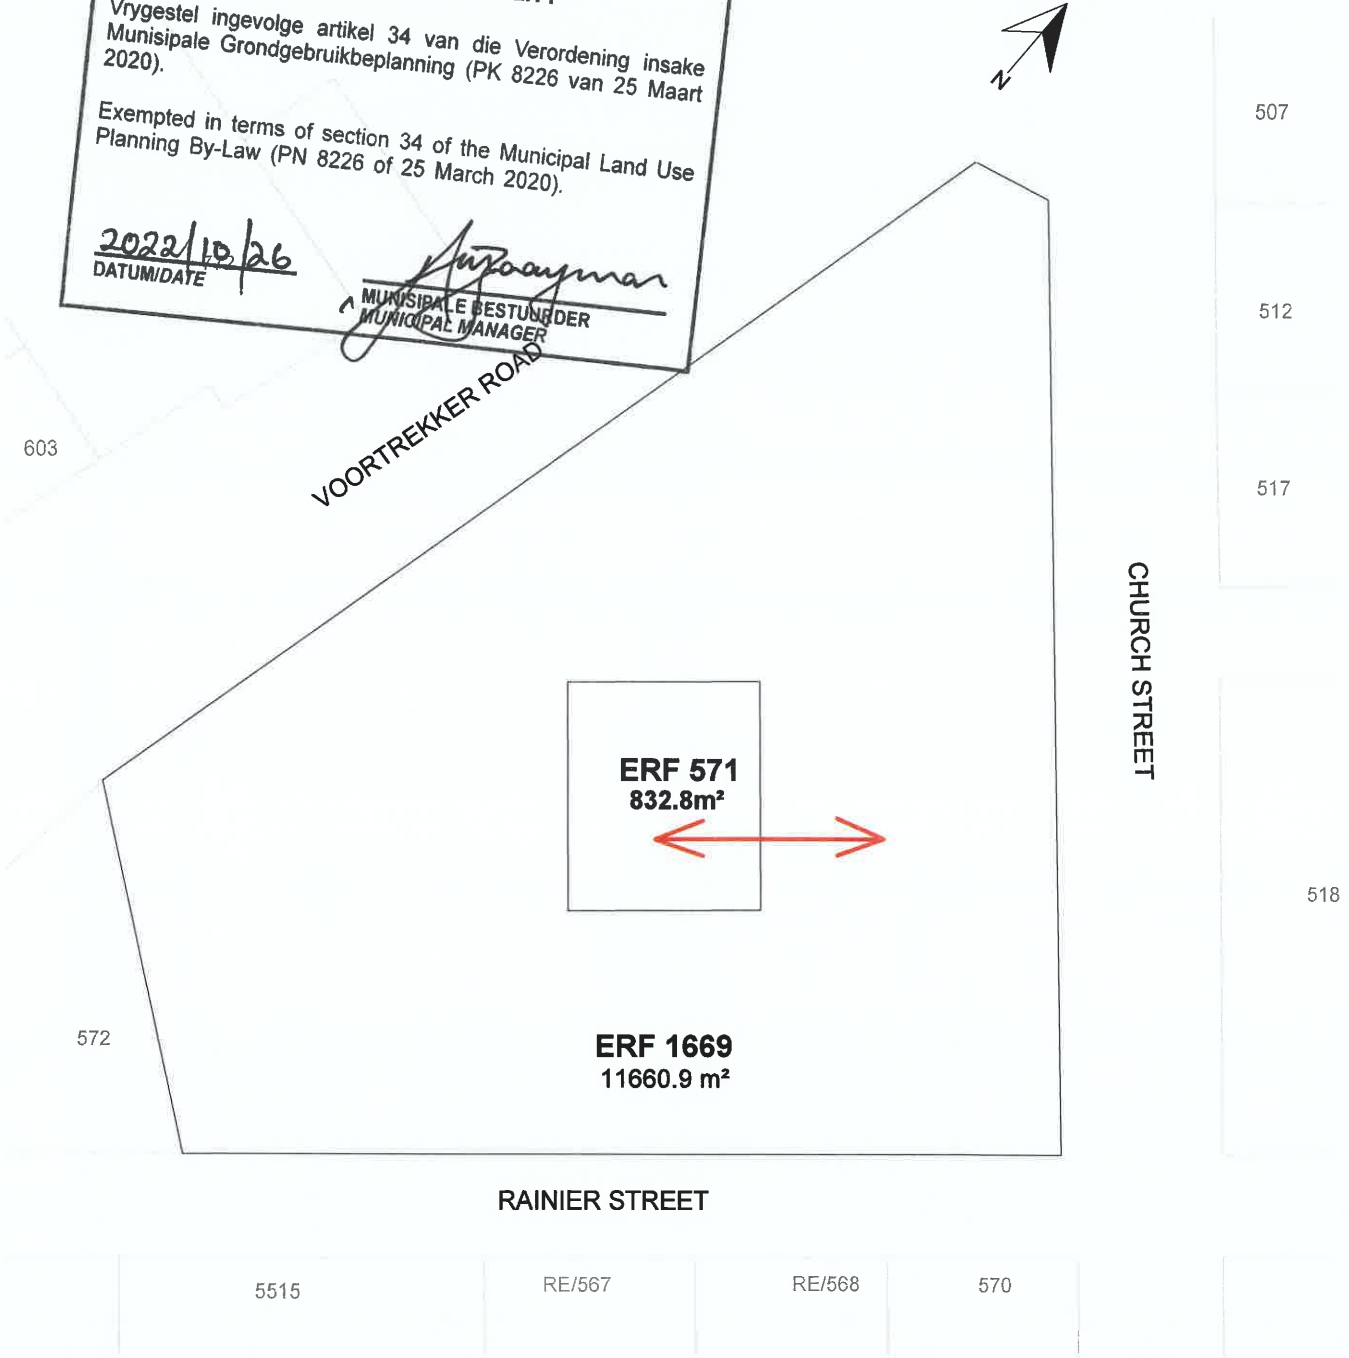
Vrygestel ingevolge artikel 34 van die Verordening insake Munisipale Grondgebruikbeplanning (PK 8226 van 25 Maart 2020).

Exempted in terms of section 34 of the Municipal Land Use Planning By-Law (PN 8226 of 25 March 2020).

2022/10/26
DATUM/DATE

MUNISIPALE BESTUURDER
MUNICIPAL MANAGER

N

507

512

517

518

603

VOORTREKKER ROAD

CHURCH STREET

ERF 571
832.8m²

ERF 1669
11660.9 m²

572

RAINIER STREET

5515

RE/567

RE/568

570